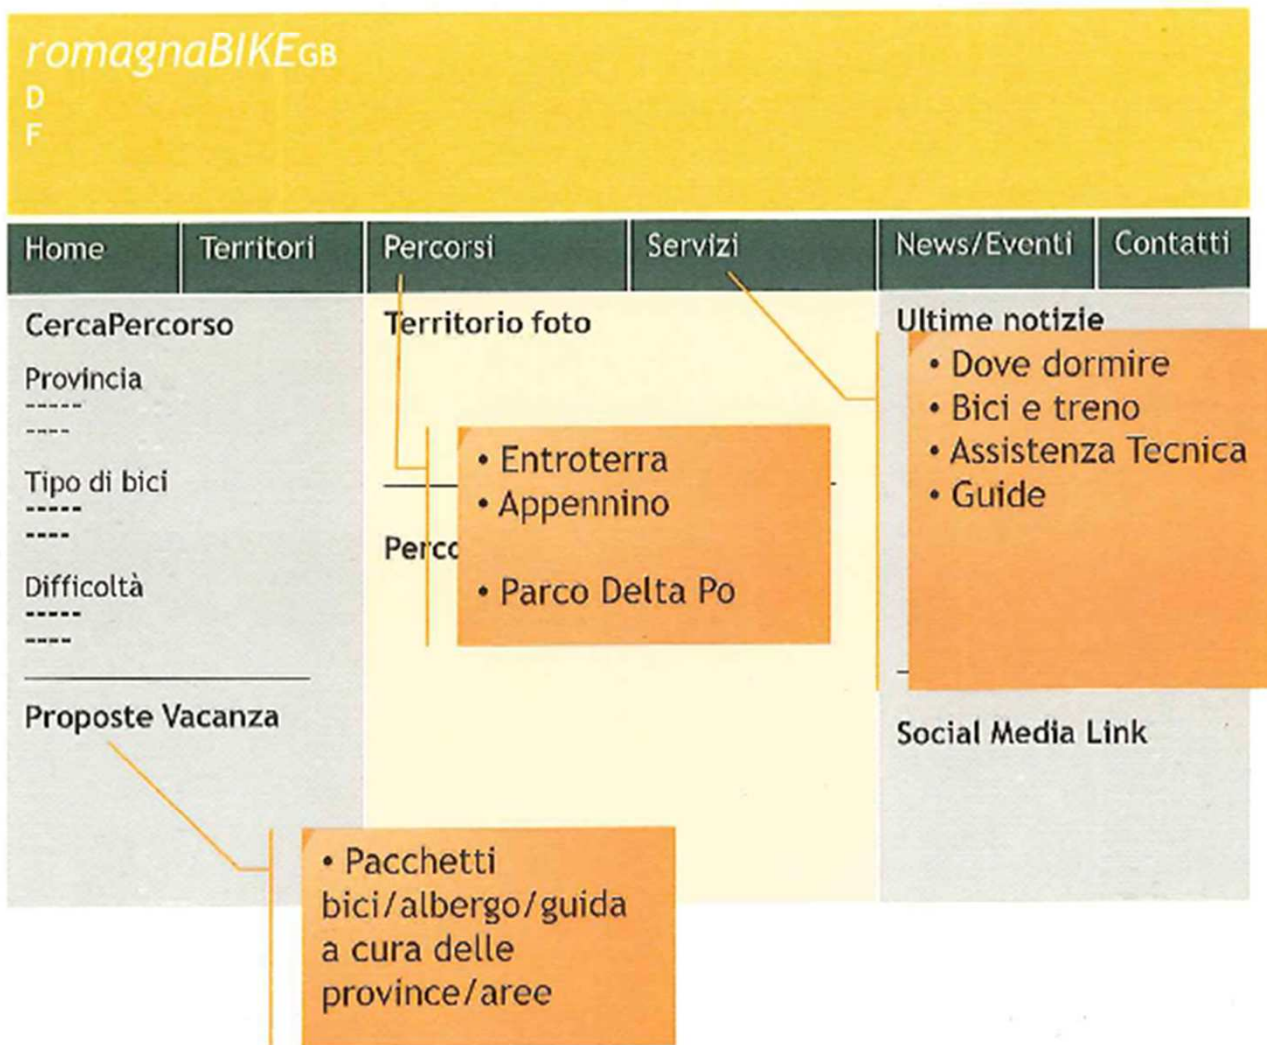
romagnaBIKE GB
D
F

Home
Territori
Percorsi
Servizi
News/Eventi
Contatti

CercaPercorso
Provincia
-----
----
Tipo di bici
-----
----
Difficoltà
-----
----

Proposte Vacanza

Territorio foto

Perc

• Entroterra
• Appennino

• Parco Delta Po

Ultime notizie

• Dove dormire
• Bici e treno
• Assistenza Tecnica
• Guide

Social Media Link

• Pacchetti bici/albergo/guida a cura delle province/aree